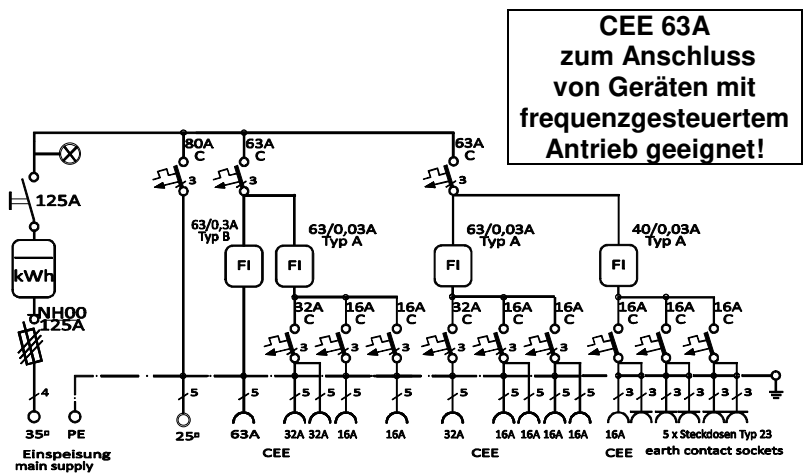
CEE 63A zum Anschluss von Geräten mit frequenzgesteuertem Antrieb geeignet!

125A

kWh

NH00 125A

4

35□

PE

Einspeisung main supply

80A C

3

5

25□

63A C

3

63/0,3A Typ B

FI

5

63A

63/0,03A Typ A

FI

32A C

3

5

32A 32A

16A C

3

5

16A

16A C

3

5

16A

CEE

63A C

3

63/0,03A Typ A

FI

32A C

3

5

32A

16A C

3

5

16A 16A

16A C

3

5

16A 16A

CEE

40/0,03A Typ A

FI

16A C

3

3

16A

CEE

16A C

3

3

16A C

3

3

5 x Steckdosen Typ 23 earth contact sockets